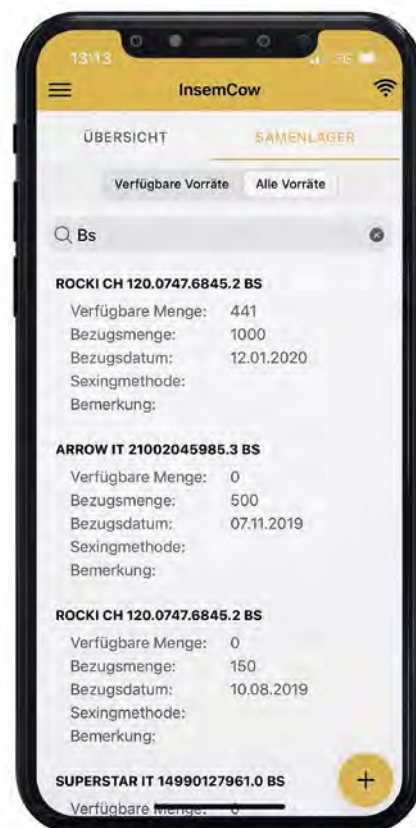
13:13

InsemCow

ÜBERSICHT

SAMENLAGER

Verfügbare Vorräte

Alle Vorräte

Bs

ROCKI CH 120.0747.6845.2 BS

Verfügbare Menge: 441
Bezugsmenge: 1000
Bezugsdatum: 12.01.2020
Sexingmethode:
Bemerkung:

ARROW IT 21002045985.3 BS

Verfügbare Menge: 0
Bezugsmenge: 500
Bezugsdatum: 07.11.2019
Sexingmethode:
Bemerkung:

ROCKI CH 120.0747.6845.2 BS

Verfügbare Menge: 0
Bezugsmenge: 150
Bezugsdatum: 10.08.2019
Sexingmethode:
Bemerkung:

SUPERSTAR IT 14990127961.0 BS

Verfügbare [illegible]

+